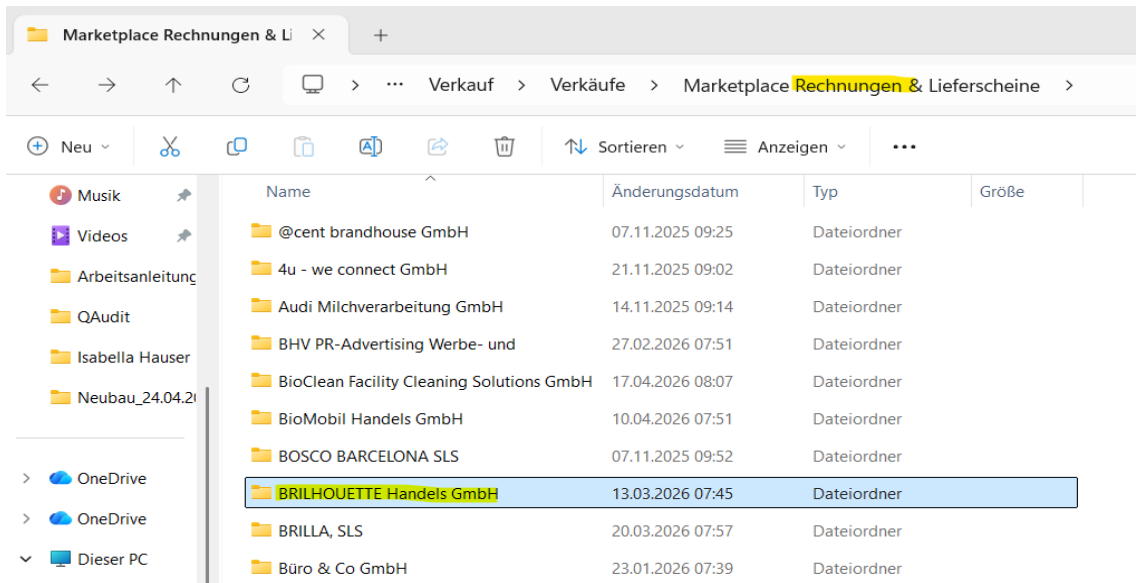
Marketplace Rechnungen & Li ×
+

··· Verkauf > Verkäufe > Marketplace Rechnungen & Lieferscheine >

Neu
Sortieren
Anzeigen
···

Musik
Videos
Arbeitsanleitung
QAudit
Isabella Hauser
Neubau_24.04.2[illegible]

OneDrive
OneDrive
Dieser PC

| Name | Änderungsdatum | Typ | Größe |
|---|---|---|---|
| @cent brandhouse GmbH | 07.11.2025 09:25 | Dateiordner | |
| 4u - we connect GmbH | 21.11.2025 09:02 | Dateiordner | |
| Audi Milchverarbeitung GmbH | 14.11.2025 09:14 | Dateiordner | |
| BHV PR-Advertising Werbe- und | 27.02.2026 07:51 | Dateiordner | |
| BioClean Facility Cleaning Solutions GmbH | 17.04.2026 08:07 | Dateiordner | |
| BioMobil Handels GmbH | 10.04.2026 07:51 | Dateiordner | |
| BOSCO BARCELONA SLS | 07.11.2025 09:52 | Dateiordner | |
| BRILHOUETTE Handels GmbH | 13.03.2026 07:45 | Dateiordner | |
| BRILLA, SLS | 20.03.2026 07:57 | Dateiordner | |
| Büro & Co GmbH | 23.01.2026 07:39 | Dateiordner | |